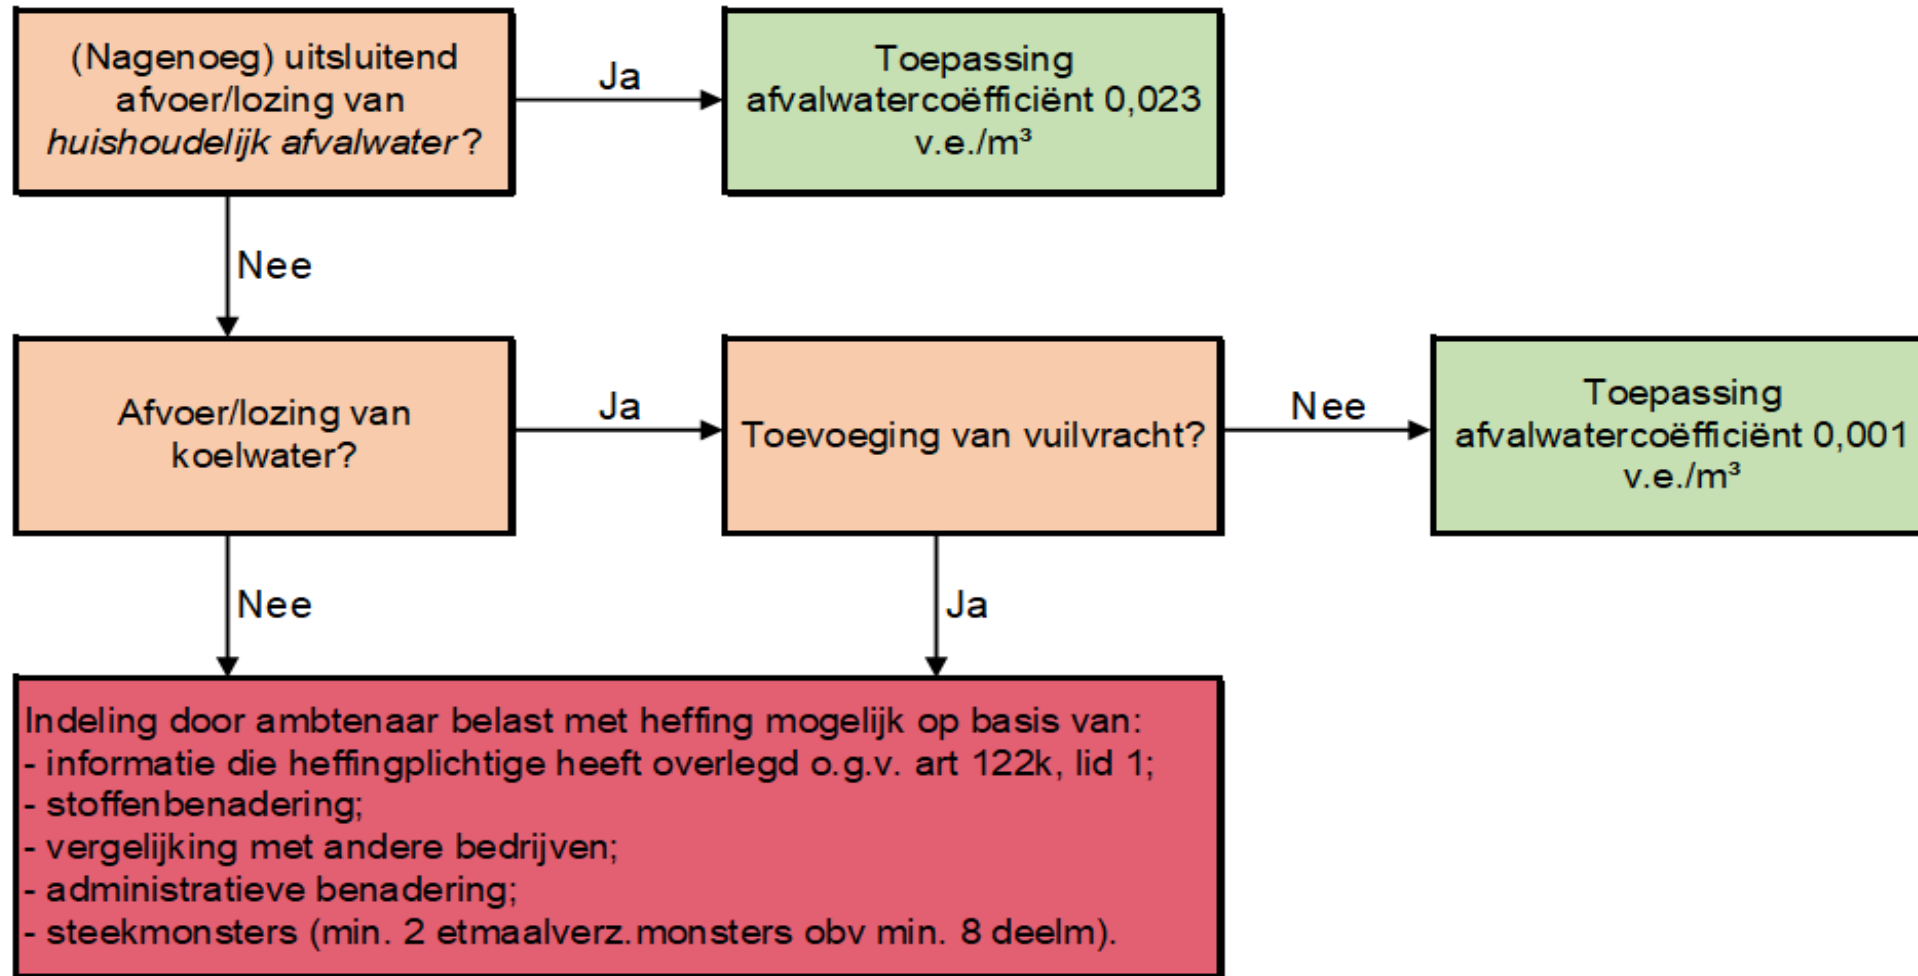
(Nagenoeg) uitsluitend afvoer/lozing van *huishoudelijk afvalwater*?

Ja

Toepassing afvalwatercoëfficiënt 0,023 v.e./m³

Nee

Afvoer/lozing van koelwater?

Ja

Toevoeging van vuilvracht?

Nee

Toepassing afvalwatercoëfficiënt 0,001 v.e./m³

Nee

Ja

Indeling door ambtenaar belast met heffing mogelijk op basis van:
- informatie die heffingplichtige heeft overlegd o.g.v. art 122k, lid 1;
- stoffenbenadering;
- vergelijking met andere bedrijven;
- administratieve benadering;
- steekmonsters (min. 2 etmaalverz.monsters obv min. 8 deelm).